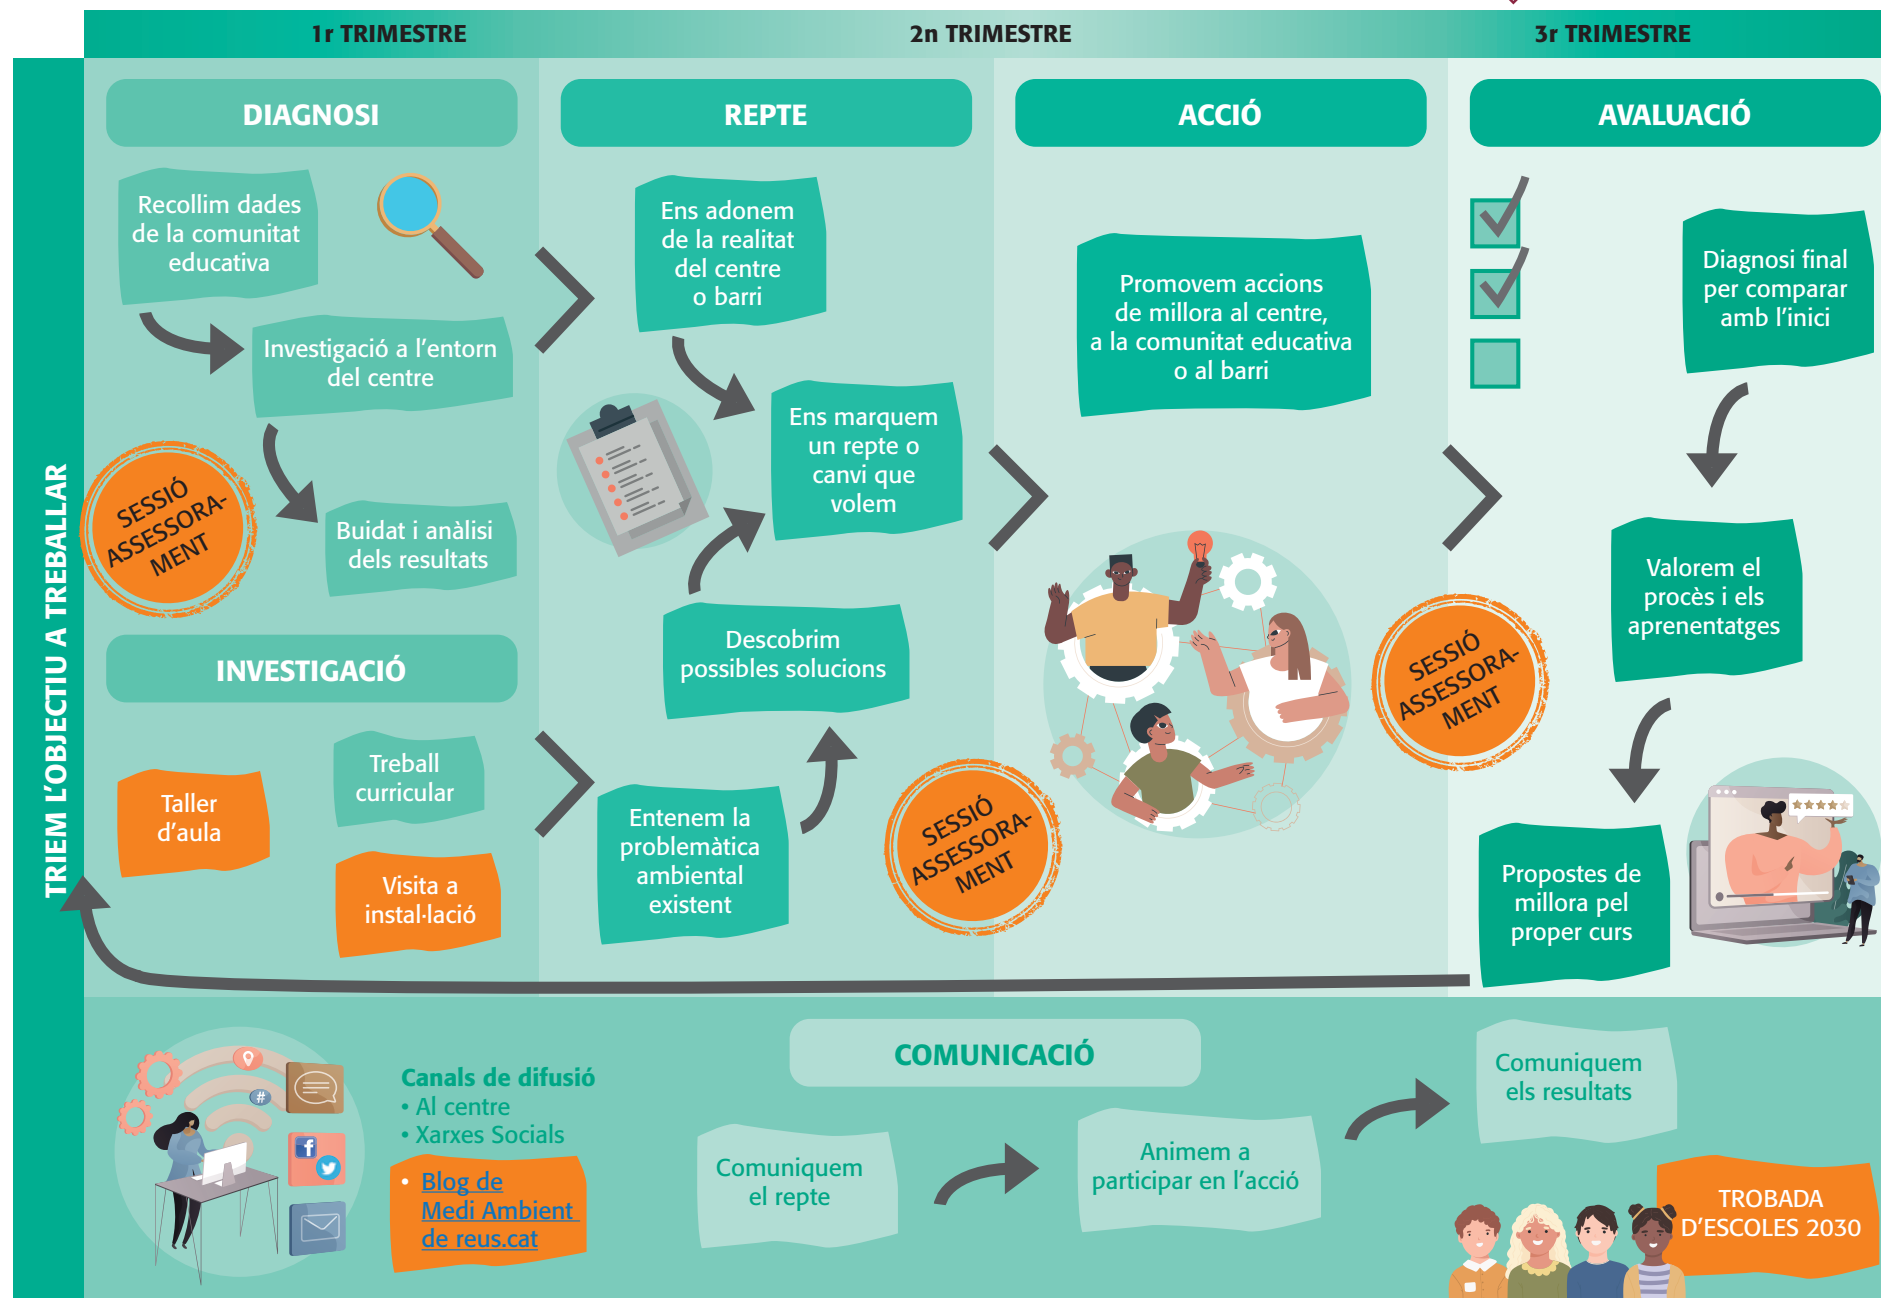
1r TRIMESTRE

2n TRIMESTRE

3r TRIMESTRE

TRIEM L'OBJECTIU A TREBALLAR

DIAGNOSI

Recollim dades de la comunitat educativa

Investigació a l'entorn del centre

Buidat i anàlisi dels resultats

SESSIÓ ASSESSORAMENT

INVESTIGACIÓ

Taller d'aula

Treball curricular

Visita a instal·lació

REPTE

Ens adonem de la realitat del centre o barri

Ens marquem un repte o canvi que volem

Descobrim possibles solucions

Entenem la problemàtica ambiental existent

SESSIÓ ASSESSORAMENT

ACCIÓ

Promovem accions de millora al centre, a la comunitat educativa o al barri

SESSIÓ ASSESSORAMENT

AVALUACIÓ

Diagnosi final per comparar amb l'inici

Valorem el procès i els aprenentatges

Propostes de millora pel proper curs

COMUNICACIÓ

Canals de difusió
• Al centre
• Xarxes Socials
• Blog de Medi Ambient de reus.cat

Comuniquem el repte

Animem a participar en l'acció

Comuniquem els resultats

TROBADA D'ESCOLES 2030